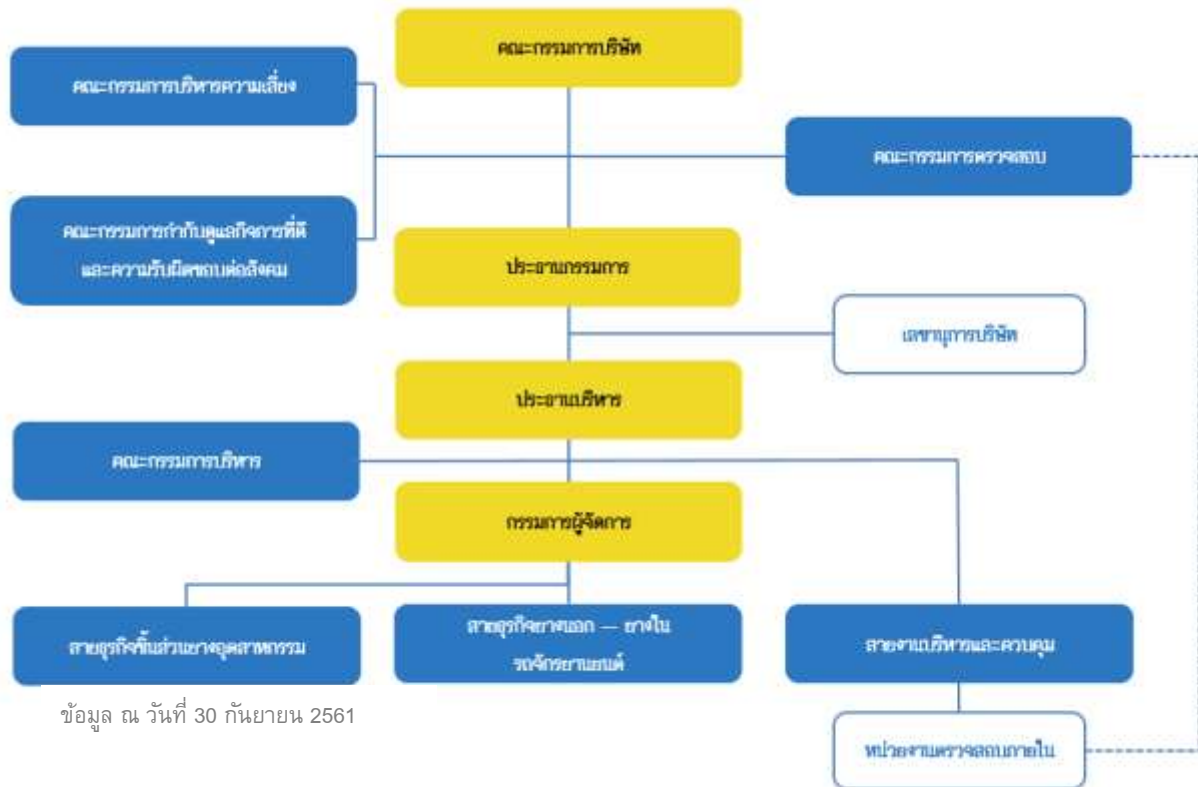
คณะกรรมการบริษัท

คณะกรรมการบริหารความเสี่ยง

คณะกรรมการตรวจสอบ

คณะกรรมการกำกับดูแลกิจการที่ดี และความรับผิดชอบต่อสังคม

ประธานกรรมการ

เลขานุการบริษัท

ประธานบริหาร

คณะกรรมการบริหาร

กรรมการผู้จัดการ

สายธุรกิจชิ้นส่วนยางอุตสาหกรรม

สายธุรกิจยางนอก — ยางใน รถจักรยานยนต์

สายงานบริหารและควบคุม

ข้อมูล ณ วันที่ 30 กันยายน 2561

หน่วยงานตรวจสอบภายใน